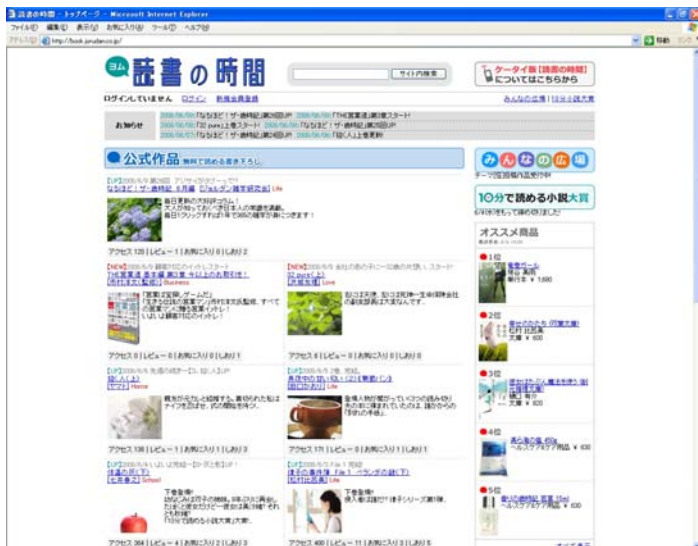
読書の時間 - トップページ - Microsoft Internet Explorer
ファイル(F) 編集(E) 表示(V) お気に入り(A) ツール(T) ヘルプ(H)
アドレス(D) http://book.yomubook.jp/
移動

ヨム 読書の時間
サイト内検索
ケータイ版【読書の時間】についてはこちらから

ログインしていません ログイン 新規会員登録
みんなの広場 | 10分小説大賞

お知らせ
2006/06/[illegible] 「ならなど！ザ・歯科記」第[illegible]回UP 2006/06/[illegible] 「THE営業道」第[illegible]章スタート!
2006/06/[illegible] 「32 pure」上巻スタート! 2006/06/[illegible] 「ならなど！ザ・歯科記」第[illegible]回UP
2006/06/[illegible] 「ならなど！ザ・歯科記」第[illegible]回UP 2006/06/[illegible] 「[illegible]」上巻更新

公式作品 無料で読める書き下ろし

みんなの広場
テーマ別投稿作品受付中!

10分で読める小説大賞
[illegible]

オススメ商品
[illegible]
1位
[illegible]
2位
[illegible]
3位
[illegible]
4位
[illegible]
5位
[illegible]

[UP]2006/6/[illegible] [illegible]
ならなど！ザ・歯科記 6月編 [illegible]
毎日更新の大好評コラム！
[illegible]
アクセス 120 | レビュー 1 | お気に入り 0 | しおり 2

[NEW]2006/6/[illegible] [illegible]
THE営業道 第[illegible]章 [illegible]
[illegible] Business
「営業は記録、ゲームだ」
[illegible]
アクセス 0 | レビュー 0 | お気に入り 0 | しおり 0

[NEW]2006/6/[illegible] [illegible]
32 pure(上)
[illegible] Love
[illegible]
アクセス 6 | レビュー 0 | お気に入り 0 | しおり 0

[UP]2006/6/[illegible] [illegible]
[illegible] Horror
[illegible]
アクセス 106 | レビュー 1 | お気に入り 0 | しおり 0

[UP]2006/6/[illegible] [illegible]
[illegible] Life
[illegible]
アクセス 171 | レビュー 0 | お気に入り 0 | しおり 0

[UP]2006/6/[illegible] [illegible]
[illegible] School
下巻登場!
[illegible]
「10分で読める小説大賞」大賞。
アクセス 364 | レビュー 4 | お気に入り 2 | しおり 1

[UP]2006/6/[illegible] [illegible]
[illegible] Life
下巻登場!
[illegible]
アクセス 400 | レビュー 11 | お気に入り 1 | しおり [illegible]